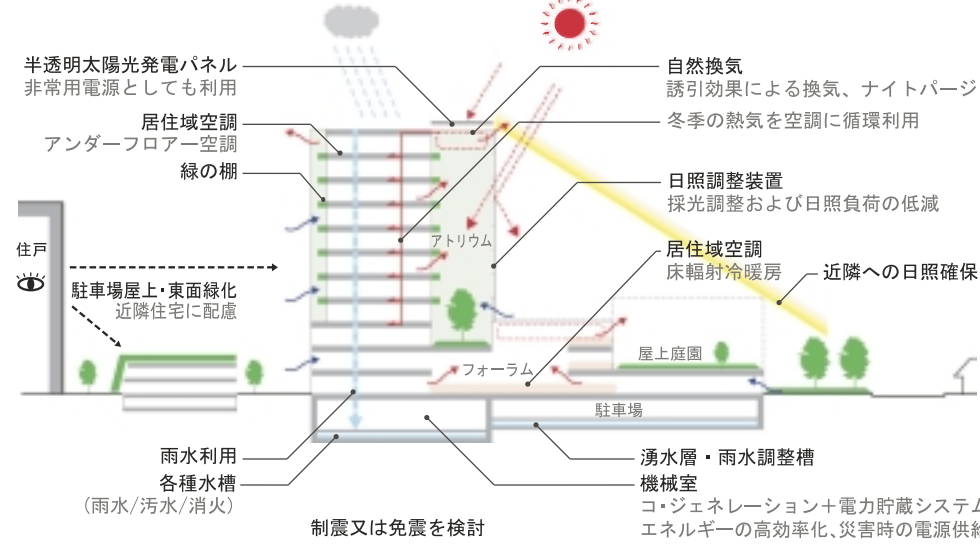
半透明太陽光発電パネル
非常用電源としても利用

居住域空調
アンダーフロアー空調

緑の棚

住戸

駐車場屋上・東面緑化
近隣住宅に配慮

自然換気
誘引効果による換気、ナイトパージ

冬季の熱気を空調に循環利用

日照調整装置
採光調整および日照負荷の低減

アトリウム

居住域空調
床輻射冷暖房

近隣への日照確保

屋上庭園

フォーラム

駐車場

雨水利用

各種水槽
（雨水/汚水/消火）

湧水層・雨水調整槽

機械室
コ・ジェネレーション＋電力貯蔵システム
エネルギーの高効率化、災害時の電源供給

制震又は免震を検討